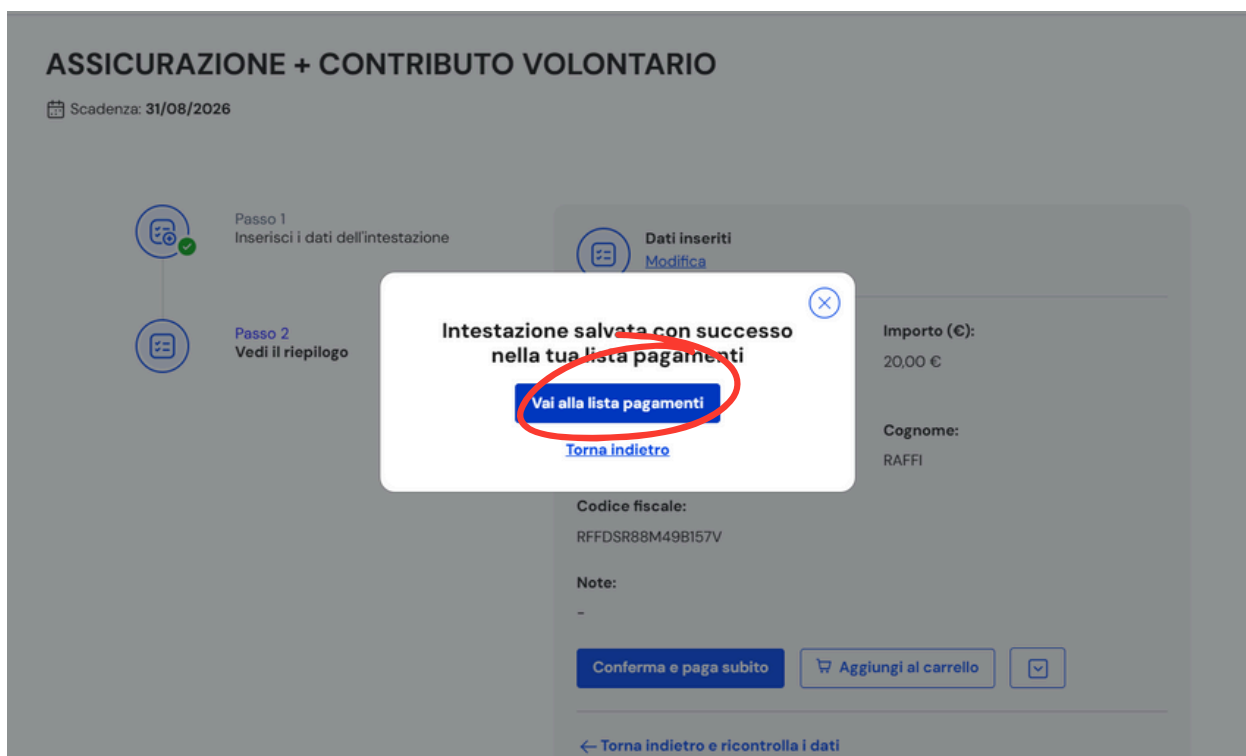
ASSICURAZIONE + CONTRIBUTO VOLONTARIO

Scadenza: 31/08/2026

Passo 1
Inserisci i dati dell'intestazione

Passo 2
Vedi il riepilogo

Dati inseriti
Modifica

Intestazione salvata con successo nella tua lista pagamenti

Vai alla lista pagamenti

Torna indietro

Importo (€):
20,00 €

Cognome:
RAFFI

Codice fiscale:
RFFDSR88M49B157V

Note:
-

Conferma e paga subito

Aggiungi al carrello

← Torna indietro e ricontrolla i dati